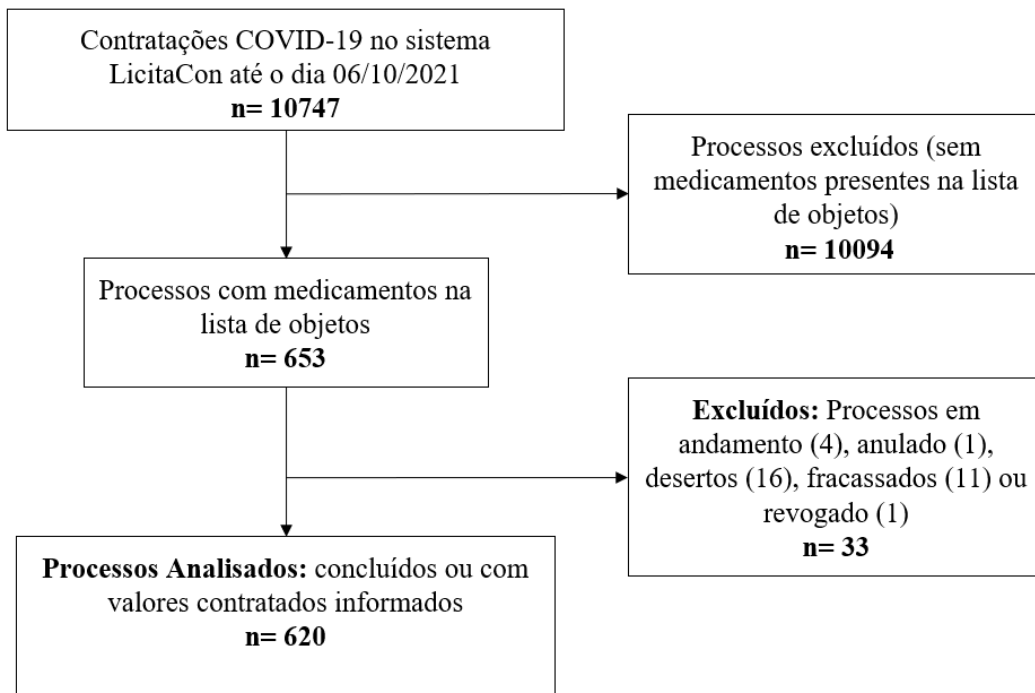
Contratações COVID-19 no sistema LicitaCon até o dia 06/10/2021
**n= 10747**

Processos excluídos (sem medicamentos presentes na lista de objetos)
**n= 10094**

Processos com medicamentos na lista de objetos
**n= 653**

**Excluídos:** Processos em andamento (4), anulado (1), desertos (16), fracassados (11) ou revogado (1)
**n= 33**

**Processos Analisados:** concluídos ou com valores contratados informados
**n= 620**